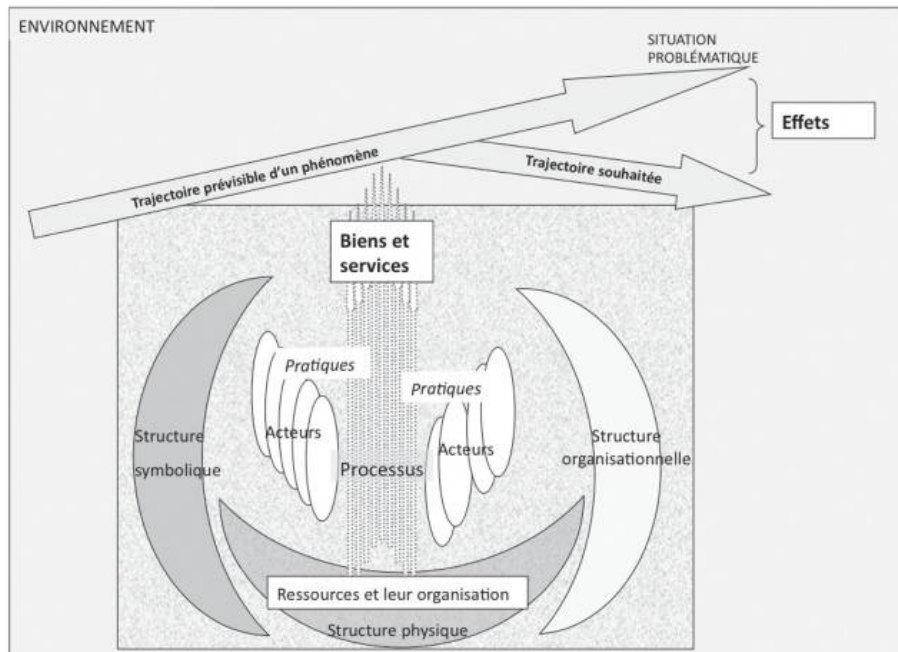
ENVIRONNEMENT

SITUATION PROBLÉMATIQUE

Effets

Trajectoire prévisible d'un phénomène

Trajectoire souhaitée

Biens et services

Pratiques

Pratiques

Structure symbolique

Acteurs

Processus

Acteurs

Structure organisationnelle

Ressources et leur organisation

Structure physique